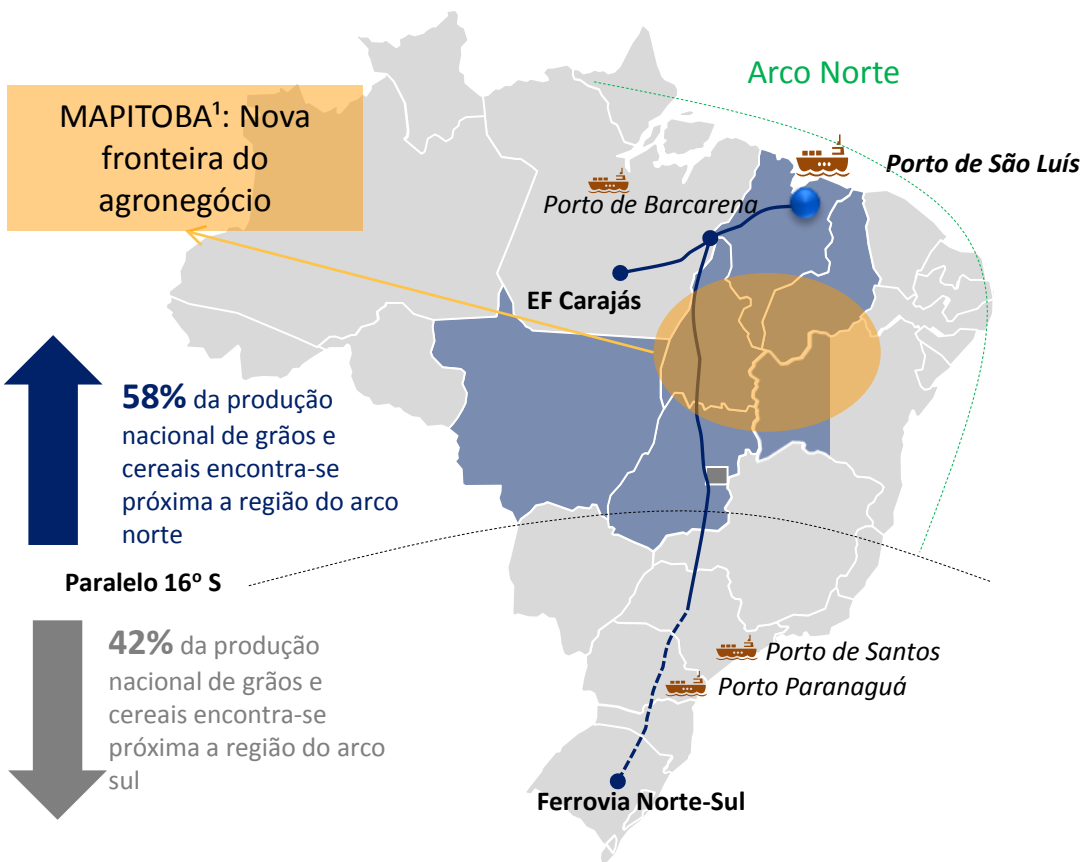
MAPITOBA¹: Nova fronteira do agronegócio

Arco Norte

Porto de São Luís

Porto de Barcarena

EF Carajás

58% da produção nacional de grãos e cereais encontra-se próxima a região do arco norte

Paralelo 16º S

42% da produção nacional de grãos e cereais encontra-se próxima a região do arco sul

Porto de Santos

Porto Paranaguá

Ferrovia Norte-Sul